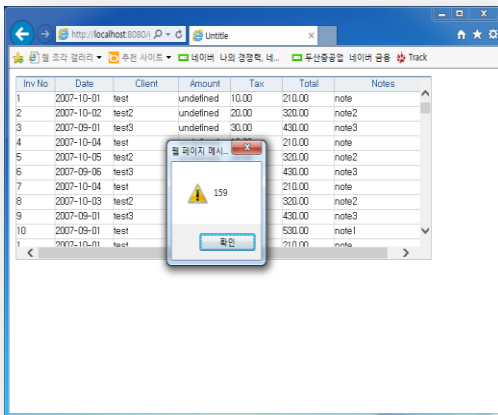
http://localhost:8080/ ▾ ✕ Untitle ×

웹 조각 갤러리 ▾ 추천 사이트 ▾ 네이버 나의 경쟁력, 네... 두산중공업 네이버 금융 Track

| Inv No | Date | Client | Amount | Tax | Total | Notes |
|---|---|---|---|---|---|---|
| 1 | 2007-10-01 | test | undefined | 10.00 | 210.00 | note |
| 2 | 2007-10-02 | test2 | undefined | 20.00 | 320.00 | note2 |
| 3 | 2007-09-01 | test3 | undefined | 30.00 | 430.00 | note3 |
| 4 | 2007-10-04 | test | | | 210.00 | note |
| 5 | 2007-10-05 | test2 | | | 320.00 | note2 |
| 6 | 2007-09-06 | test3 | | | 430.00 | note3 |
| 7 | 2007-10-04 | test | | | 210.00 | note |
| 8 | 2007-10-03 | test2 | | | 320.00 | note2 |
| 9 | 2007-09-01 | test3 | | | 430.00 | note3 |
| 10 | 2007-09-01 | test | | | 530.00 | note1 |
| 1 | 2007-10-01 | test | | | 210.00 | note |

웹 페이지 메시...

159

확인